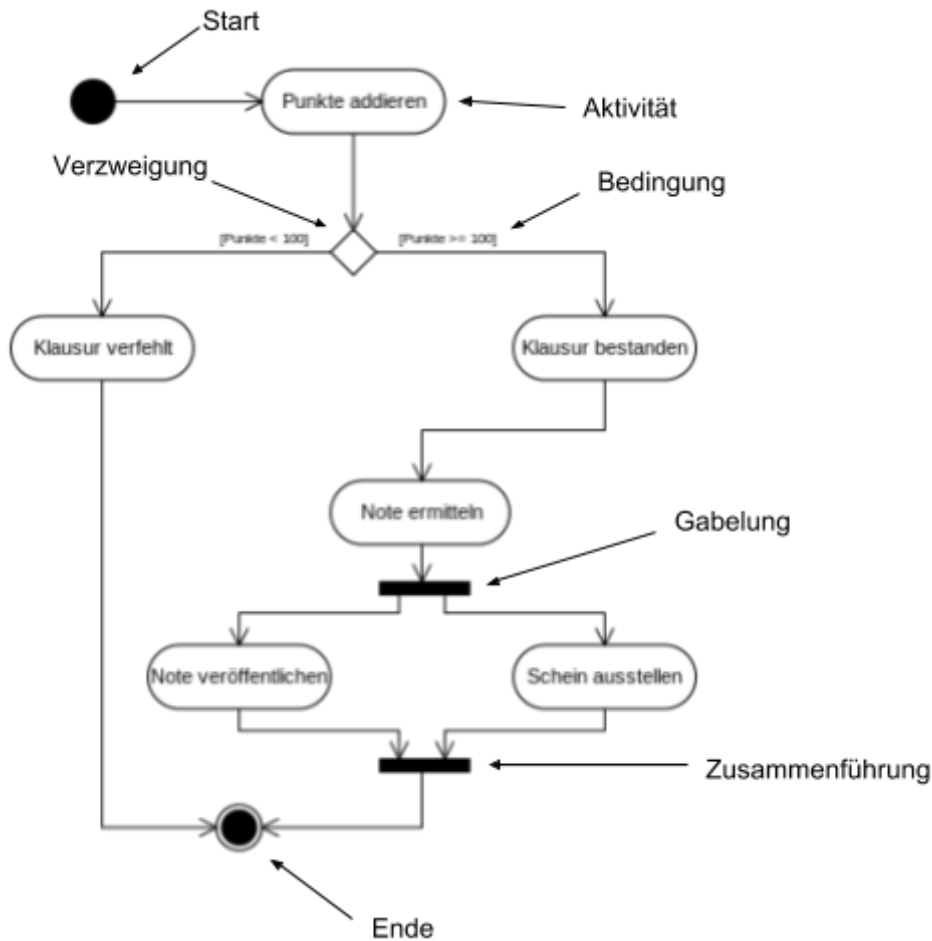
Start

Punkte addieren

Aktivität

Verzweigung

Bedingung

[Punkte < 100]

[Punkte >= 100]

Klausur verfehlt

Klausur bestanden

Note ermitteln

Gabelung

Note veröffentlichen

Schein ausstellen

Zusammenführung

Ende